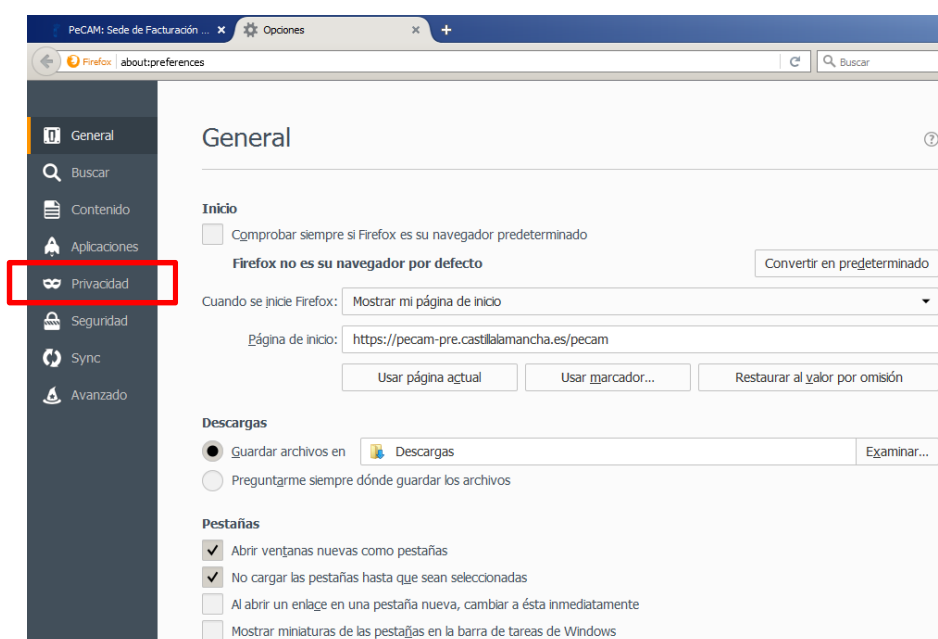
PeCAM: Sede de Facturación ... ×
Opciones ×
+
Firefox about:preferences
Buscar

General
Buscar
Contenido
Aplicaciones
Privacidad
Seguridad
Sync
Avanzado

General

Inicio
Comprobar siempre si Firefox es su navegador predeterminado
Firefox no es su navegador por defecto
Convertir en predeterminado
Cuando se inicie Firefox: Mostrar mi página de inicio
Página de inicio: https://pecam-pre.castillalamancha.es/pecam
Usar página actual
Usar marcador...
Restaurar al valor por omisión

Descargas
Guardar archivos en Descargas
Examinar...
Preguntarme siempre dónde guardar los archivos

Pestañas
Abrir ventanas nuevas como pestañas
No cargar las pestañas hasta que sean seleccionadas
Al abrir un enlace en una pestaña nueva, cambiar a ésta inmediatamente
Mostrar miniaturas de las pestañas en la barra de tareas de Windows